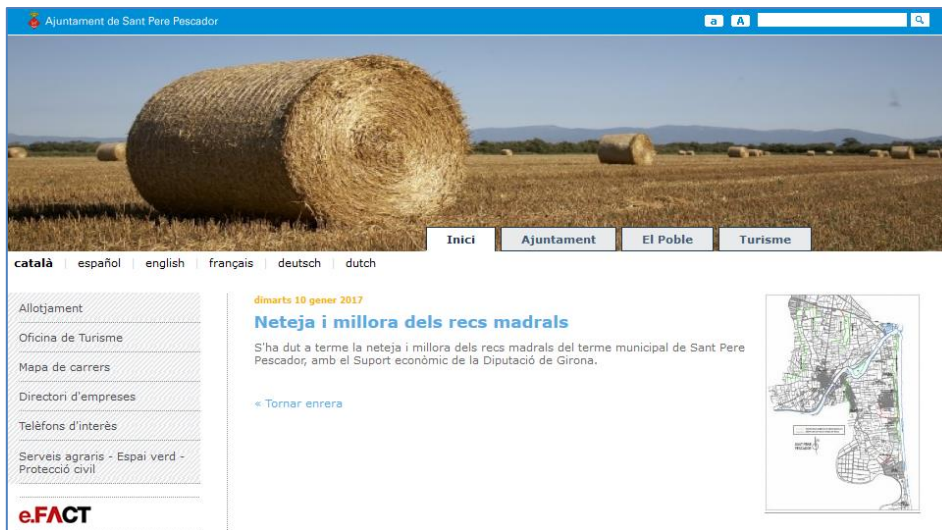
Ajuntament de Sant Pere Pescador

a A

Inici | Ajuntament | El Poble | Turisme

català | español | english | français | deutsch | dutch

Allotjament

Oficina de Turisme

Mapa de carrers

Directori d'empreses

Telèfons d'interès

Serveis agraris - Espai verd - Protecció civil

e.FACT

dimarts 10 gener 2017

Neteja i millora dels recs madrals

S'ha dut a terme la neteja i millora dels recs madrals del terme municipal de Sant Pere Pescador, amb el Suport econòmic de la Diputació de Girona.

« Tornar enrera